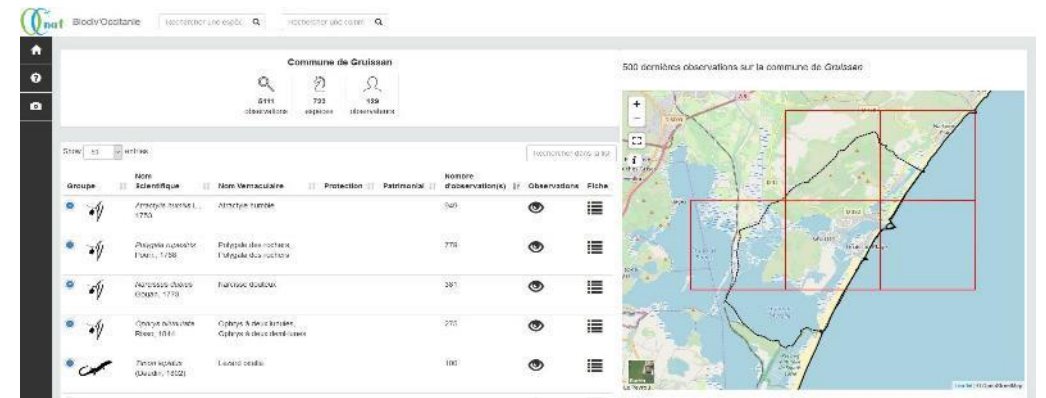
nat Biodiv'Occitanie Rechercher une espèce Rechercher une commune

Commune de Gruissan

5111 observations 733 espèces 129 observateurs

Show 10 entries

Rechercher dans la liste

| Groupe | Nom Scientifique | Nom Vernaculaire | Protection | Patrimonial | Nombre d'observation(s) | Observations | Fiche |
|---|---|---|---|---|---|---|---|
| | Atractylis humilis L., 1753 | Atractyle humble | | | 349 | | |
| | Polygala rupestris Pourr., 1788 | Polygala des rochers, Polygale des rochers | | | 276 | | |
| | Narcissus dubius Gouan, 1773 | Narcisse douteux | | | 261 | | |
| | Ophrys bilunulata Risso, 1844 | Ophrys à deux lunules, Ophrys à deux demi-lunes | | | 233 | | |
| | Timon lepidus (Daudin, 1802) | Lézard ocellé | | | 100 | | |

500 dernières observations sur la commune de Gruissan

+
−
i

Gruissan

Leaflet | © OpenStreetMap